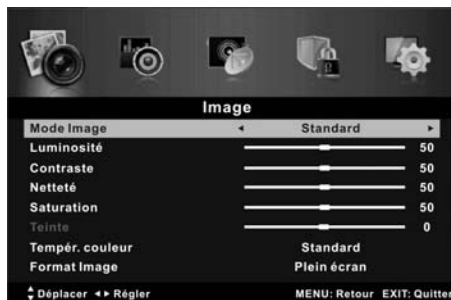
Image

| Mode Image | ◄ Standard ► |
|---|---|
| Luminosité | 50 |
| Contraste | 50 |
| Netteté | 50 |
| Saturation | 50 |
| Teinte | 0 |
| Tempér. couleur | Standard |
| Format Image | Plein écran |

Déplacer ◄► Régler MENU: Retour EXIT: Quitter